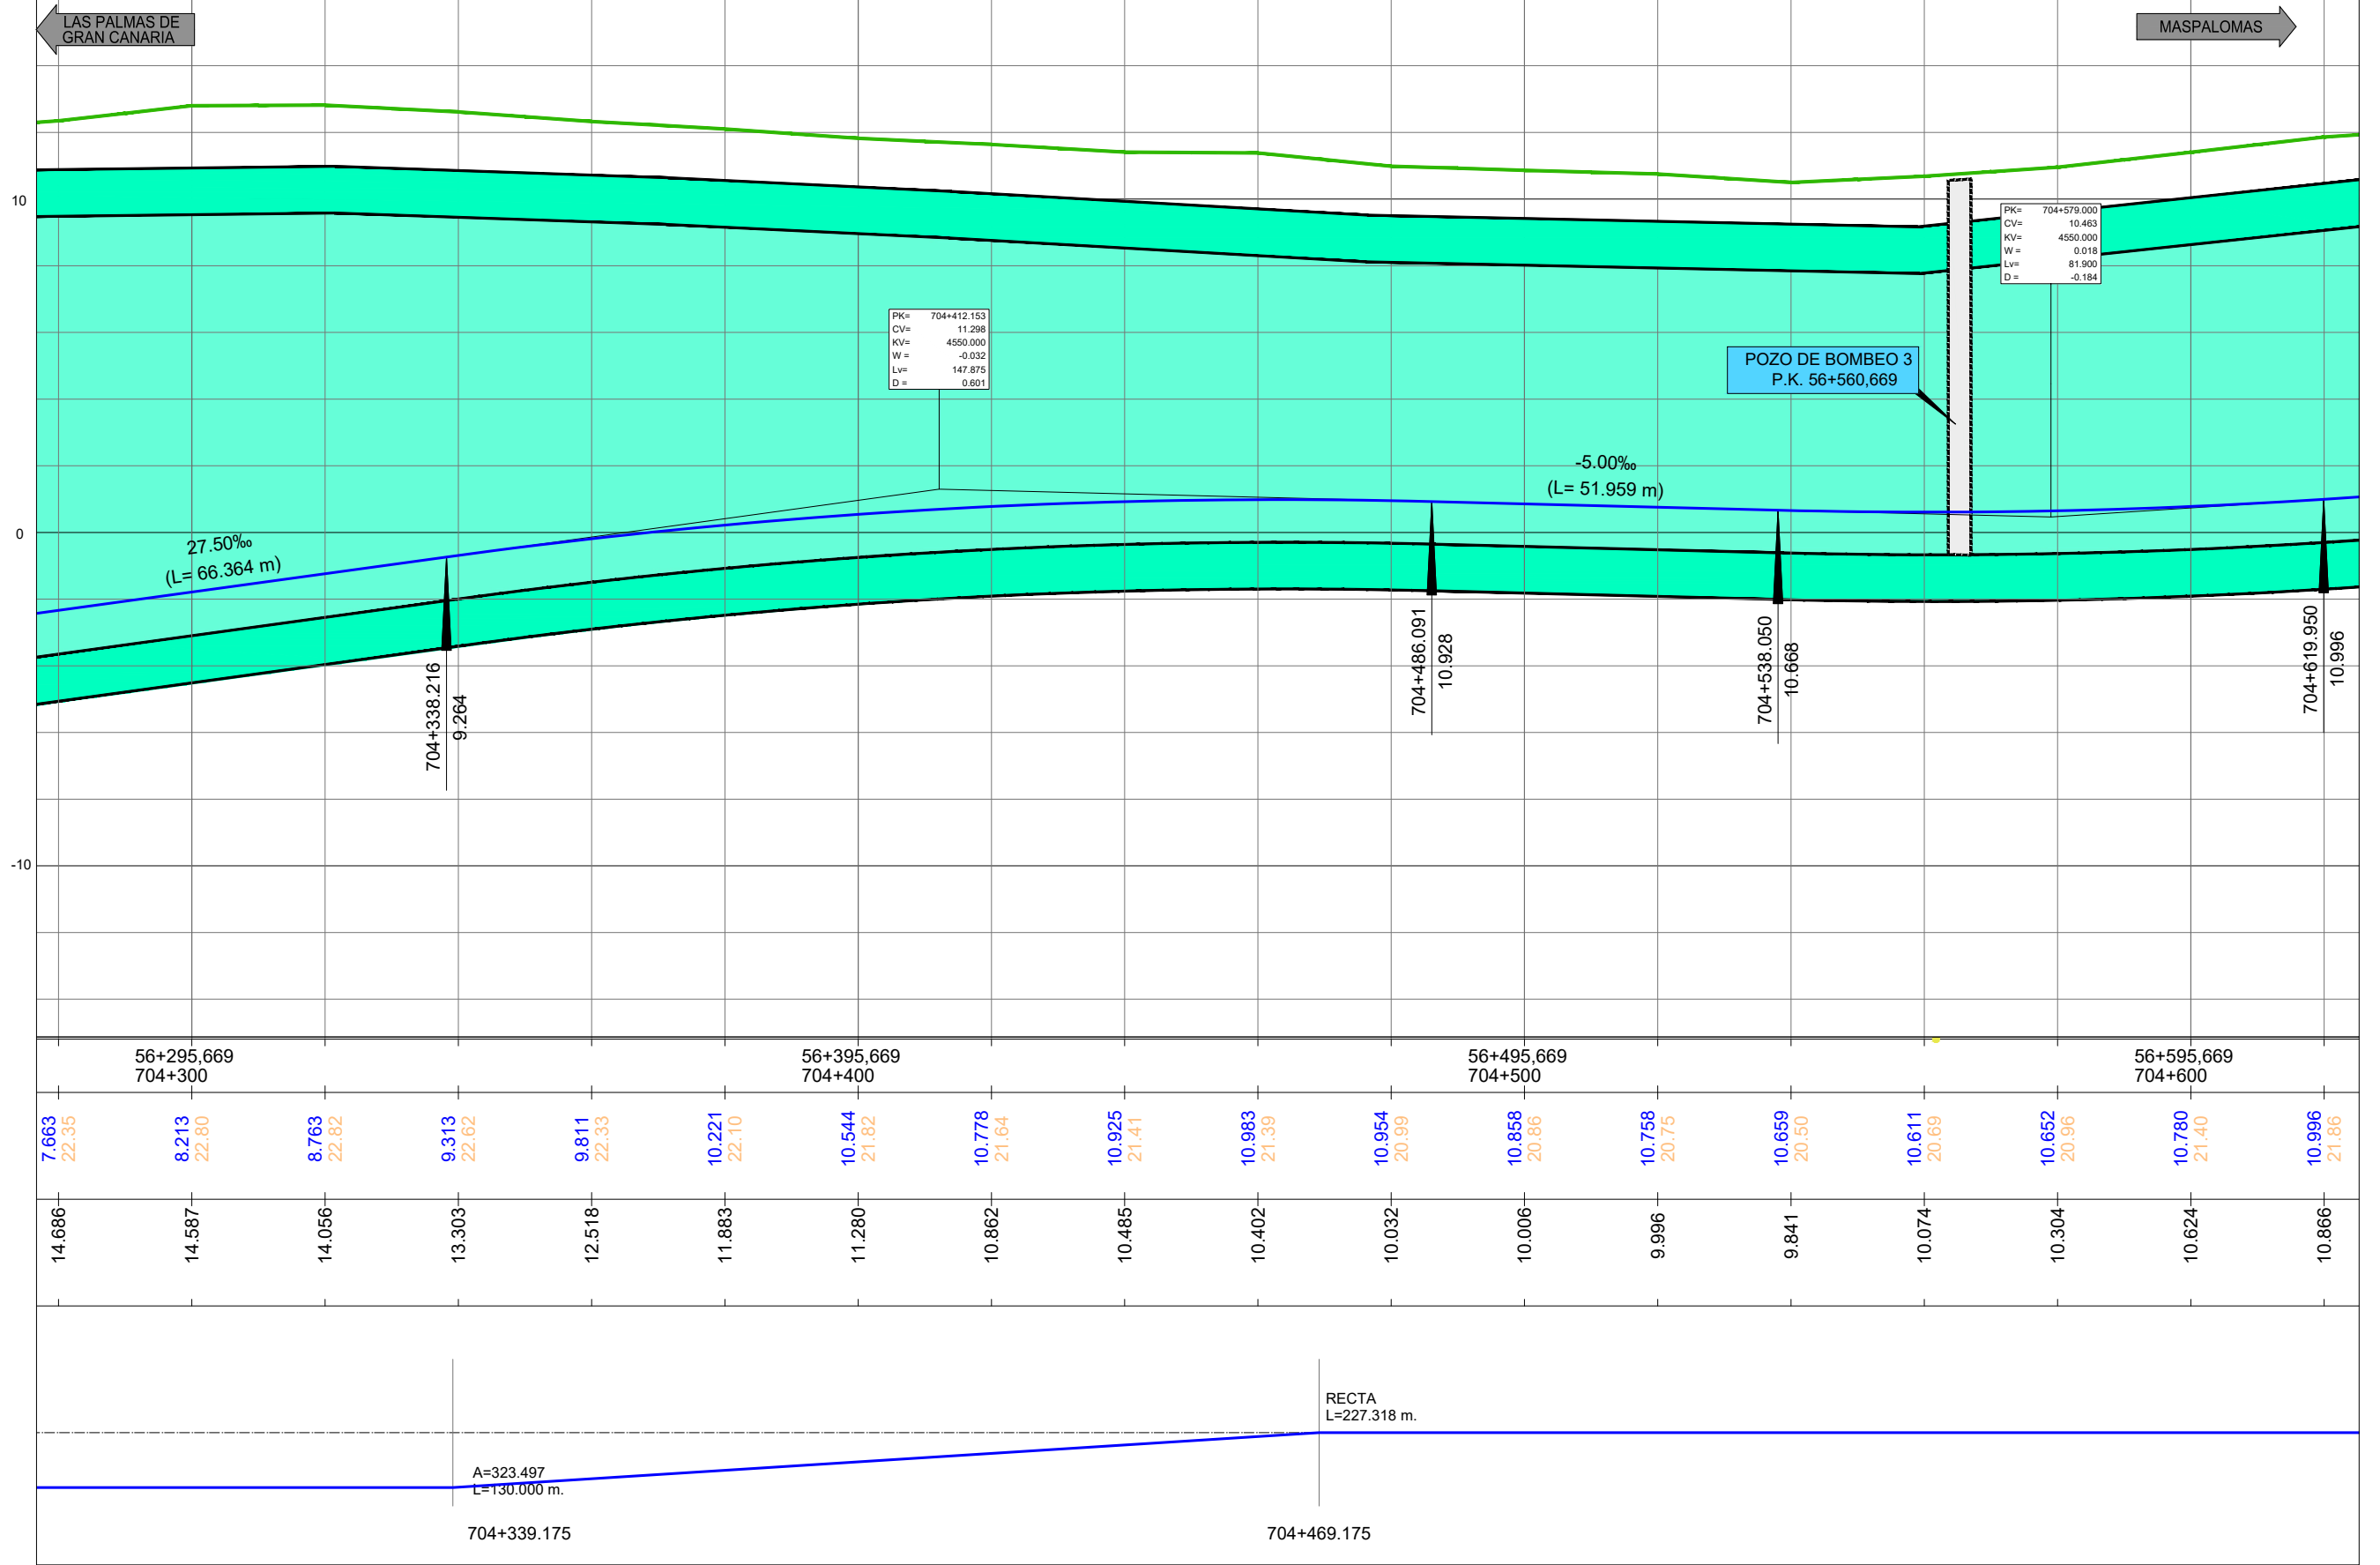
LAS PALMAS DE GRAN CANARIA

MASPALOMAS

10

0

-10

| PK= | 704+412.153 |
|---|---|
| CV= | 11.298 |
| KV= | 4550.000 |
| W = | -0.032 |
| Lv= | 147.875 |
| D = | 0.601 |

| PK= | 704+579.000 |
|---|---|
| CV= | 10.463 |
| KV= | 4550.000 |
| W = | 0.018 |
| Lv= | 81.900 |
| D = | -0.184 |

POZO DE BOMBEO 3
P.K. 56+560,669

27.50‰
(L= 66.364 m)

-5.00‰
(L= 51.959 m)

704+338.216
9.264

704+486.091
10.928

704+538.050
10.668

704+619.950
10.996

56+295,669
704+300

56+395,669
704+400

56+495,669
704+500

56+595,669
704+600

7.663 22.35
8.213 22.80
8.763 22.82
9.313 22.62
9.811 22.33
10.221 22.10
10.544 21.82
10.778 21.64
10.925 21.41
10.983 21.39
10.954 20.99
10.858 20.86
10.758 20.75
10.659 20.50
10.611 20.69
10.652 20.96
10.780 21.40
10.996 21.86

14.686
14.587
14.056
13.303
12.518
11.883
11.280
10.862
10.485
10.402
10.032
10.006
9.996
9.841
10.074
10.304
10.624
10.866

RECTA
L=227.318 m.

A=323.497
L=130.000 m.

704+339.175

704+469.175